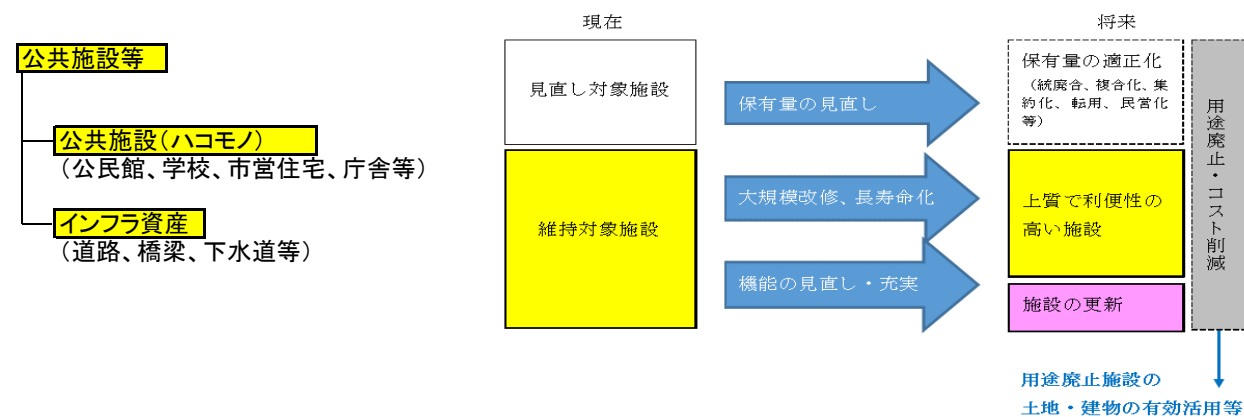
公共施設等

公共施設(ハコモノ)
(公民館、学校、市営住宅、庁舎等)

インフラ資産
(道路、橋梁、下水道等)

現在

見直し対象施設

維持対象施設

保有量の見直し

大規模改修、長寿命化

機能の見直し・充実

将来

保有量の適正化
(統廃合、複合化、集約化、転用、民営化等)

上質で利便性の高い施設

施設の更新

用途廃止・コスト削減

用途廃止施設の
土地・建物の有効活用等